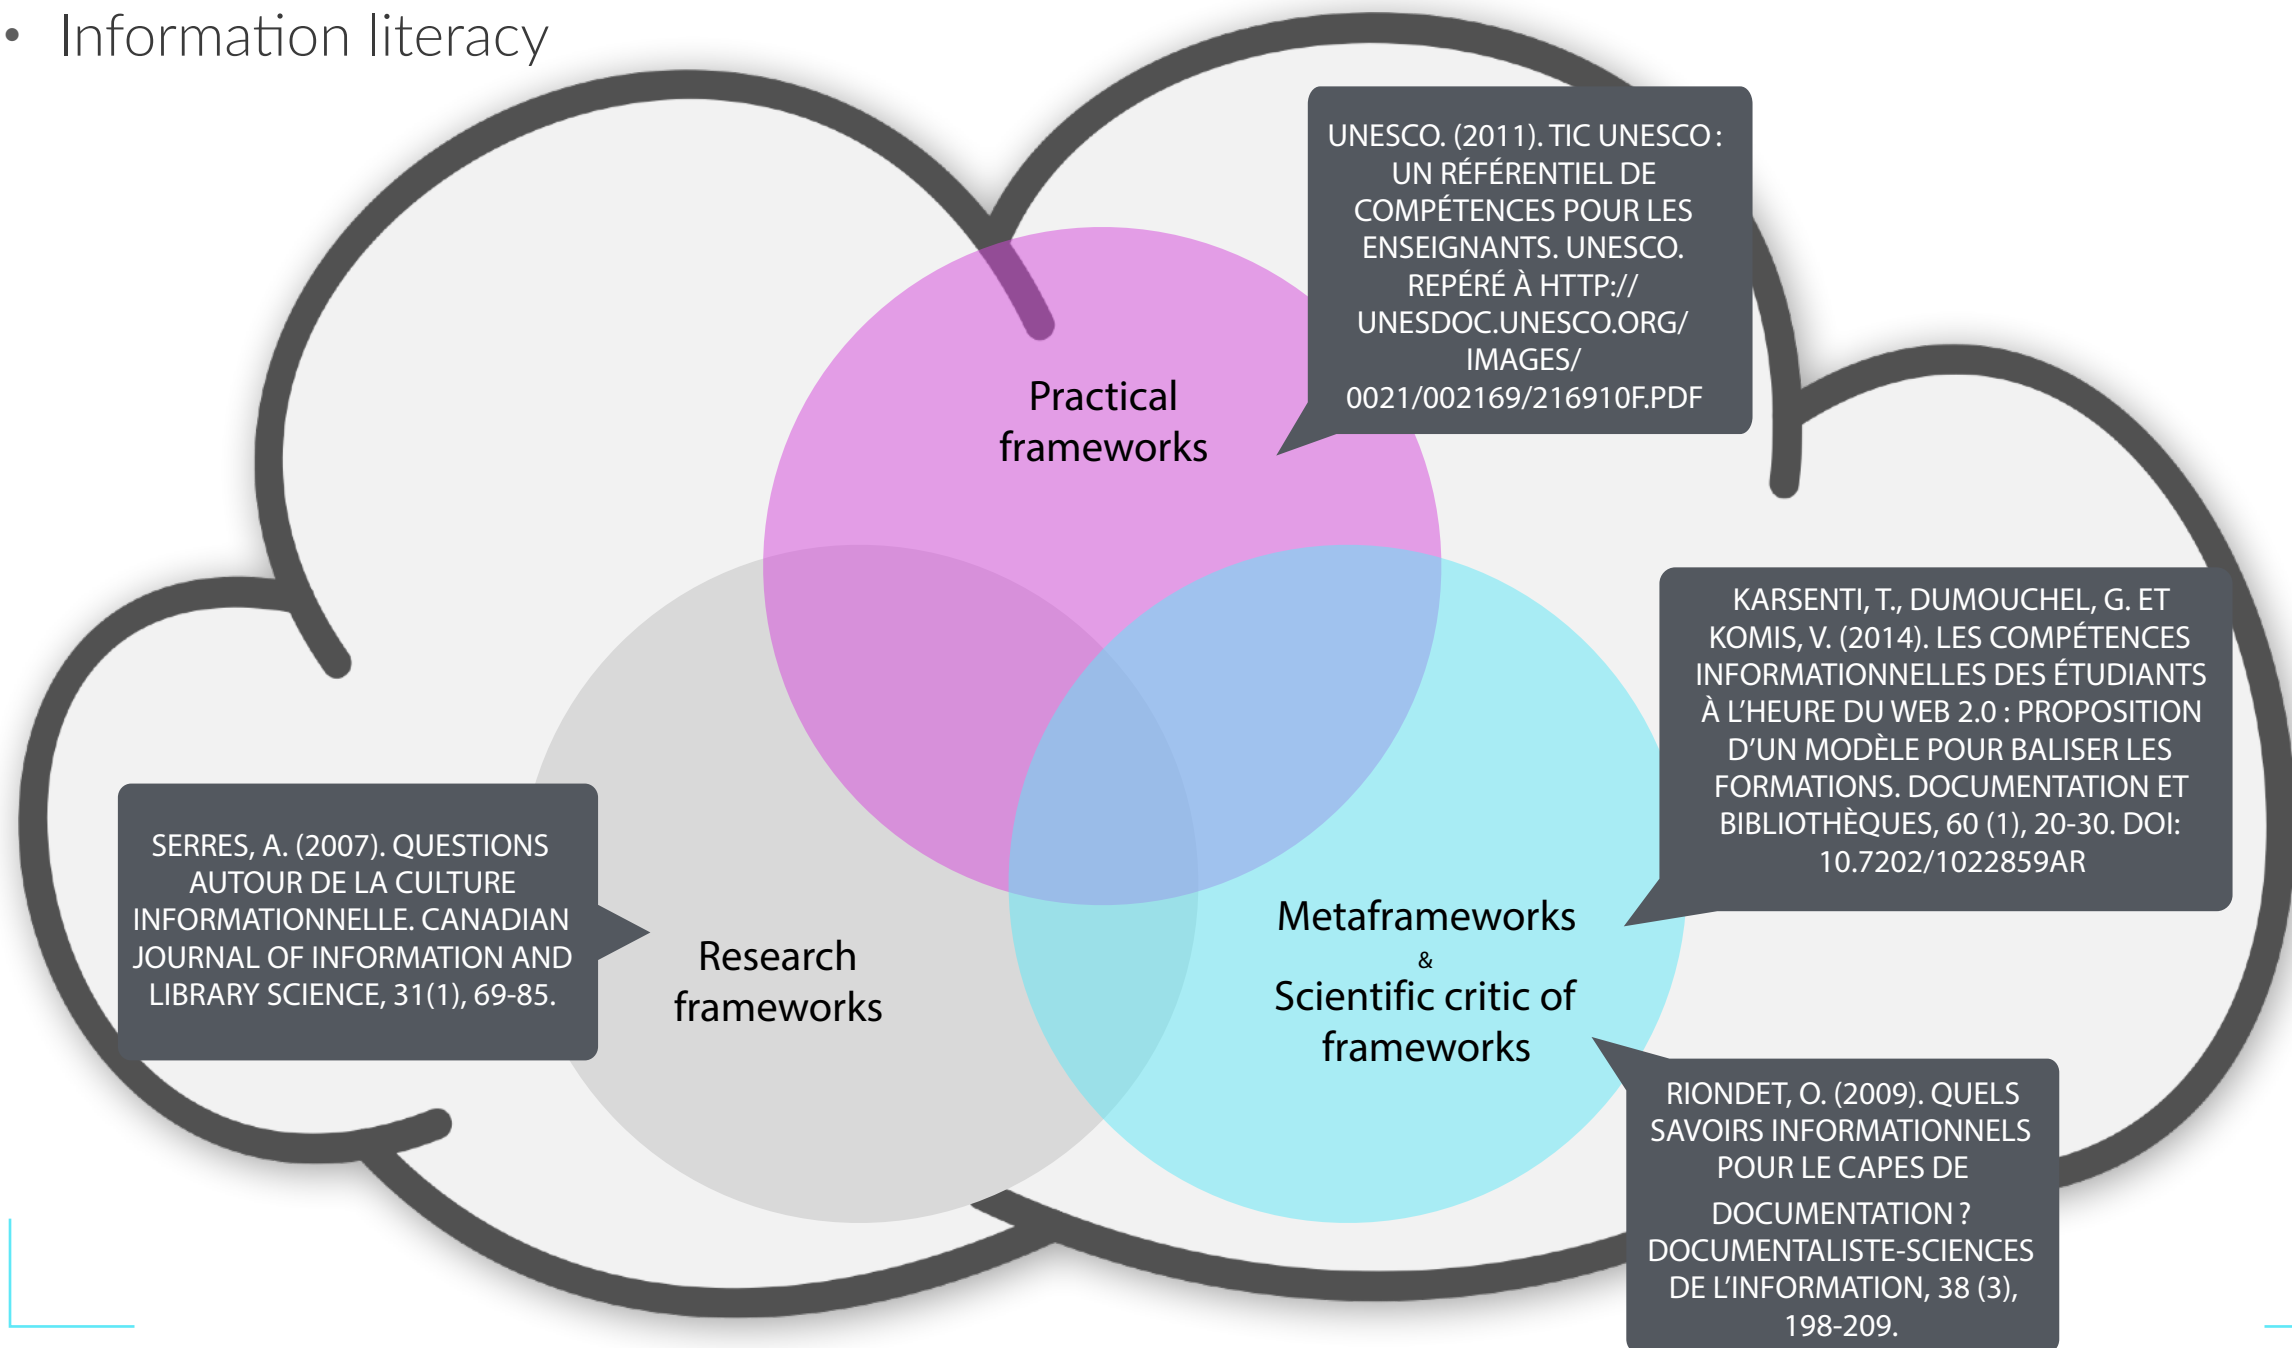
• Information literacy

UNESCO. (2011). TIC UNESCO : UN RÉFÉRENTIEL DE COMPÉTENCES POUR LES ENSEIGNANTS. UNESCO. REPÉRÉ À HTTP://UNESDOC.UNESCO.ORG/IMAGES/0021/002169/216910F.PDF

Practical frameworks

KARSENTI, T., DUMOUCHEL, G. ET KOMIS, V. (2014). LES COMPÉTENCES INFORMATIONNELLES DES ÉTUDIANTS À L'HEURE DU WEB 2.0 : PROPOSITION D'UN MODÈLE POUR BALISER LES FORMATIONS. DOCUMENTATION ET BIBLIOTHÈQUES, 60 (1), 20-30. DOI: 10.7202/1022859AR

SERRES, A. (2007). QUESTIONS AUTOUR DE LA CULTURE INFORMATIONNELLE. CANADIAN JOURNAL OF INFORMATION AND LIBRARY SCIENCE, 31(1), 69-85.

Research frameworks

Metaframeworks
&
Scientific critic of frameworks

RIONDET, O. (2009). QUELS SAVOIRS INFORMATIONNELS POUR LE CAPES DE DOCUMENTATION ? DOCUMENTALISTE-SCIENCES DE L'INFORMATION, 38 (3), 198-209.